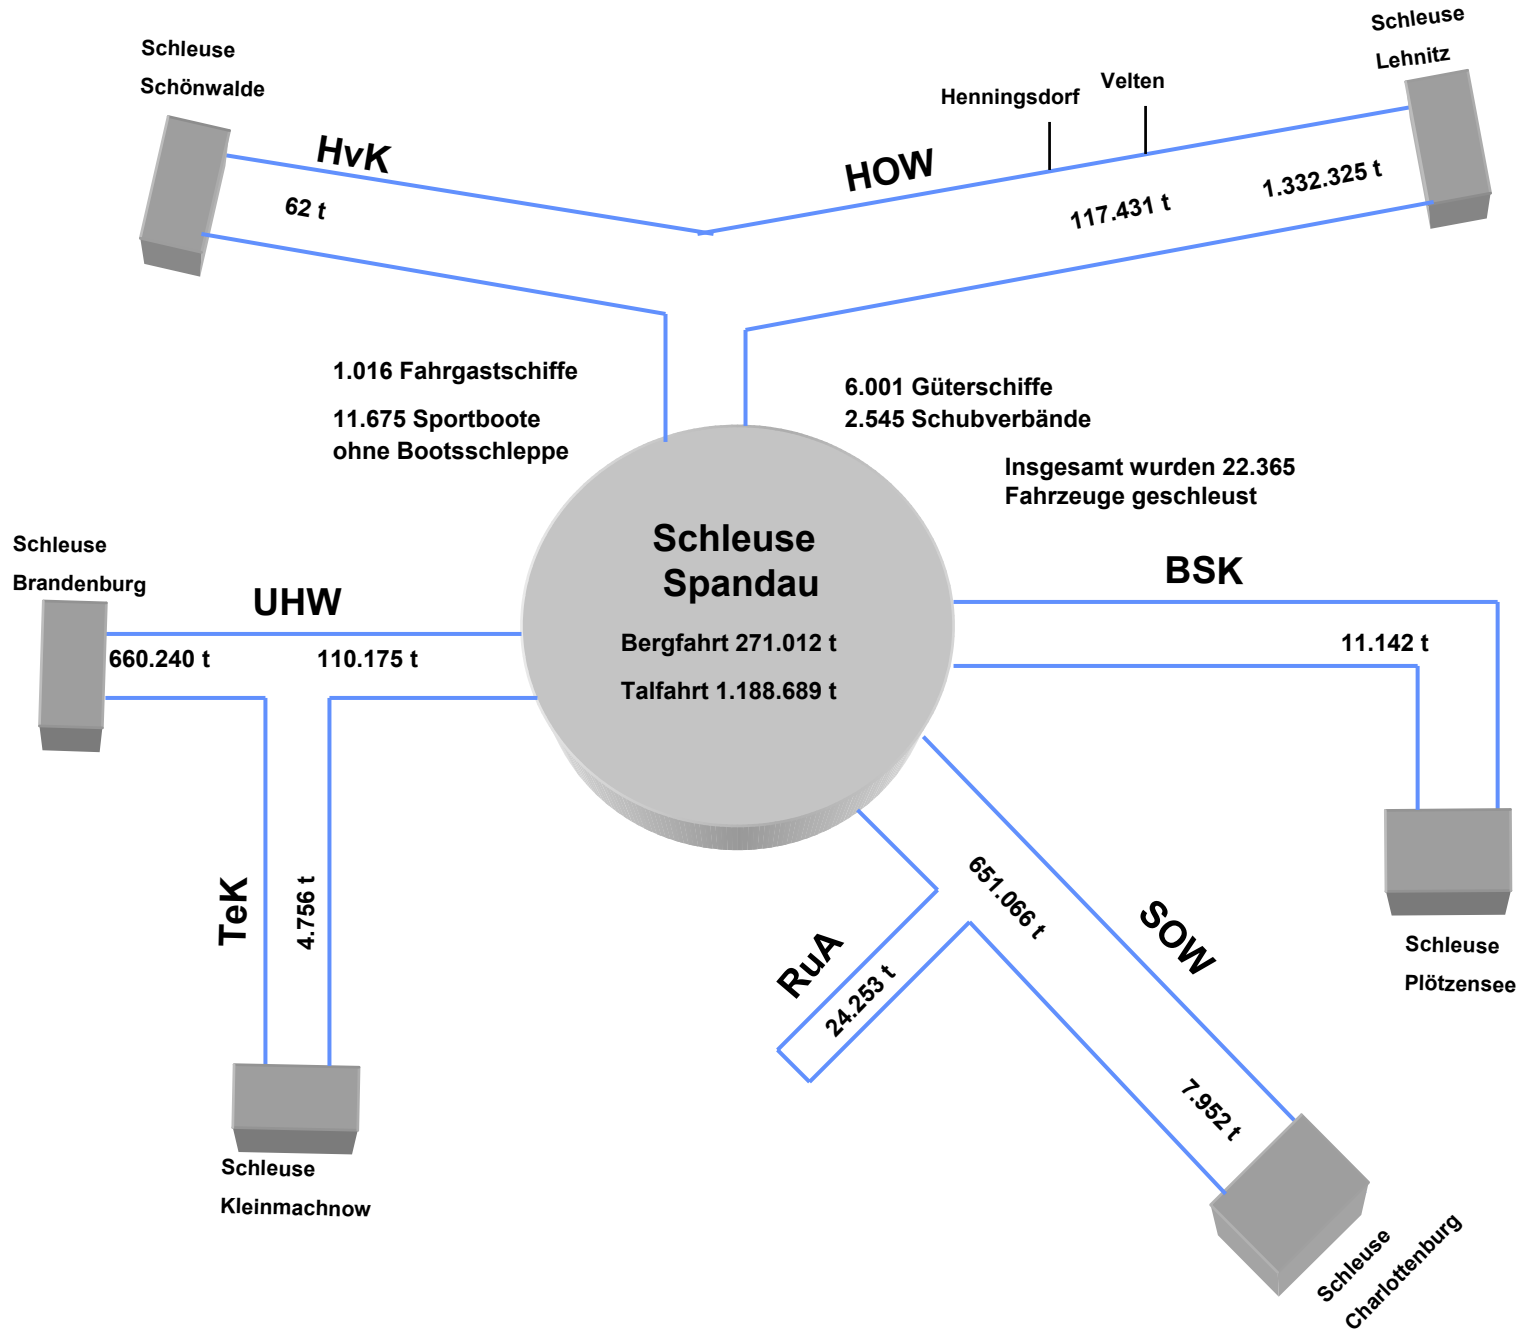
Schleuse Schönwalde

HvK

62 t

HOW

Henningsdorf

Velten

Schleuse Lehnitz

117.431 t

1.332.325 t

1.016 Fahrgastschiffe

11.675 Sportboote ohne Bootsschleppe

6.001 Güterschiffe
2.545 Schubverbände

Insgesamt wurden 22.365 Fahrzeuge geschleust

Schleuse Brandenburg

UHW

660.240 t

110.175 t

Schleuse Spandau

Bergfahrt 271.012 t

Talfahrt 1.188.689 t

BSK

11.142 t

Schleuse Plötzensee

TeK

4.756 t

Schleuse Kleinmachnow

RuA

24.253 t

651.066 t

SOW

7.952 t

Schleuse Charlottenburg